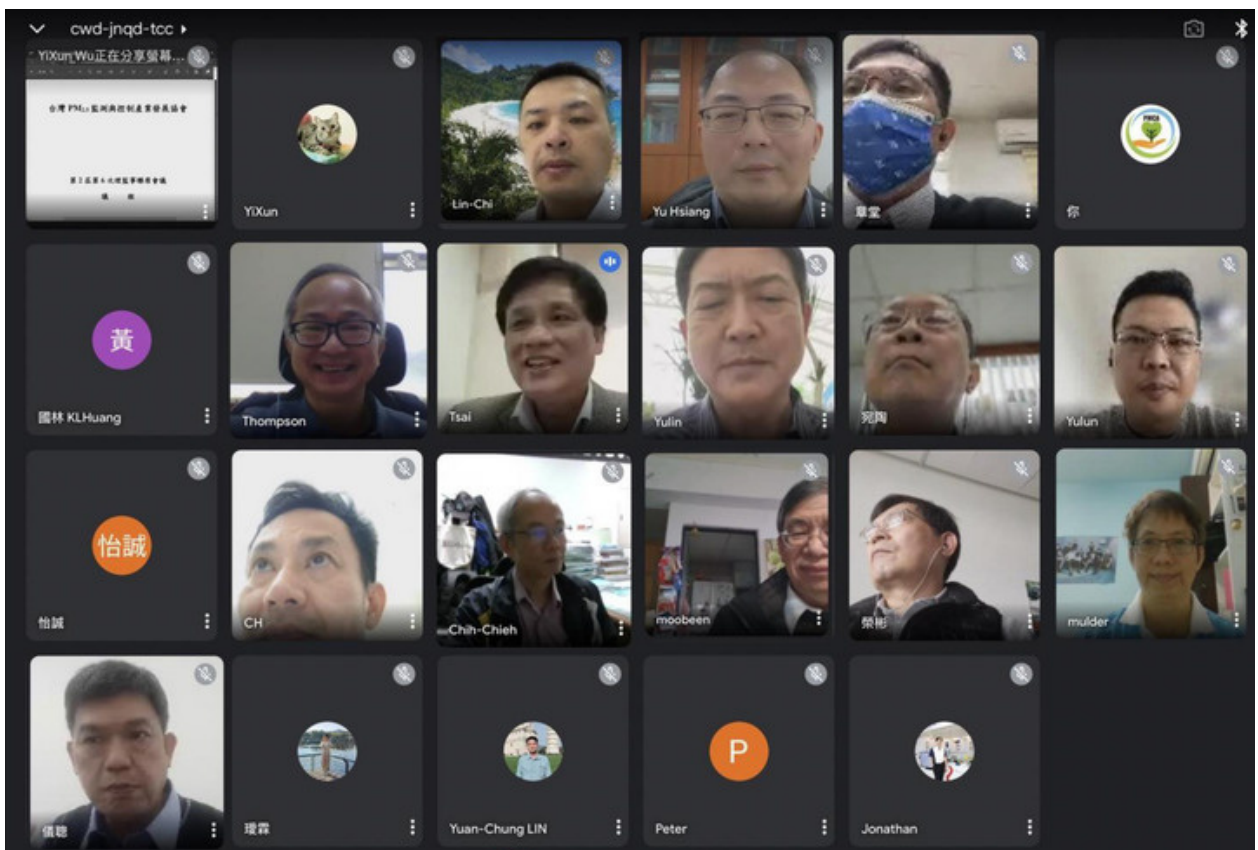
cwd-jnqd-tcc ▸

YiXun Wu正在分享螢幕...

台灣 $PM_{2.5}$ 監測與控制產業發展協會

第2屆第5次理監事聯席會議

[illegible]

YiXun

Lin-Chi

Yu Hsiang

章堂

你

黃

國林 KLHuang

Thompson

Tsai

Yulin

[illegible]陶

Yulun

怡誠

怡誠

CH

Chih-Chieh

moobeen

榮彬

mulder

儒聰

瓊霖

Yuan-Chung LIN

P

Peter

Jonathan